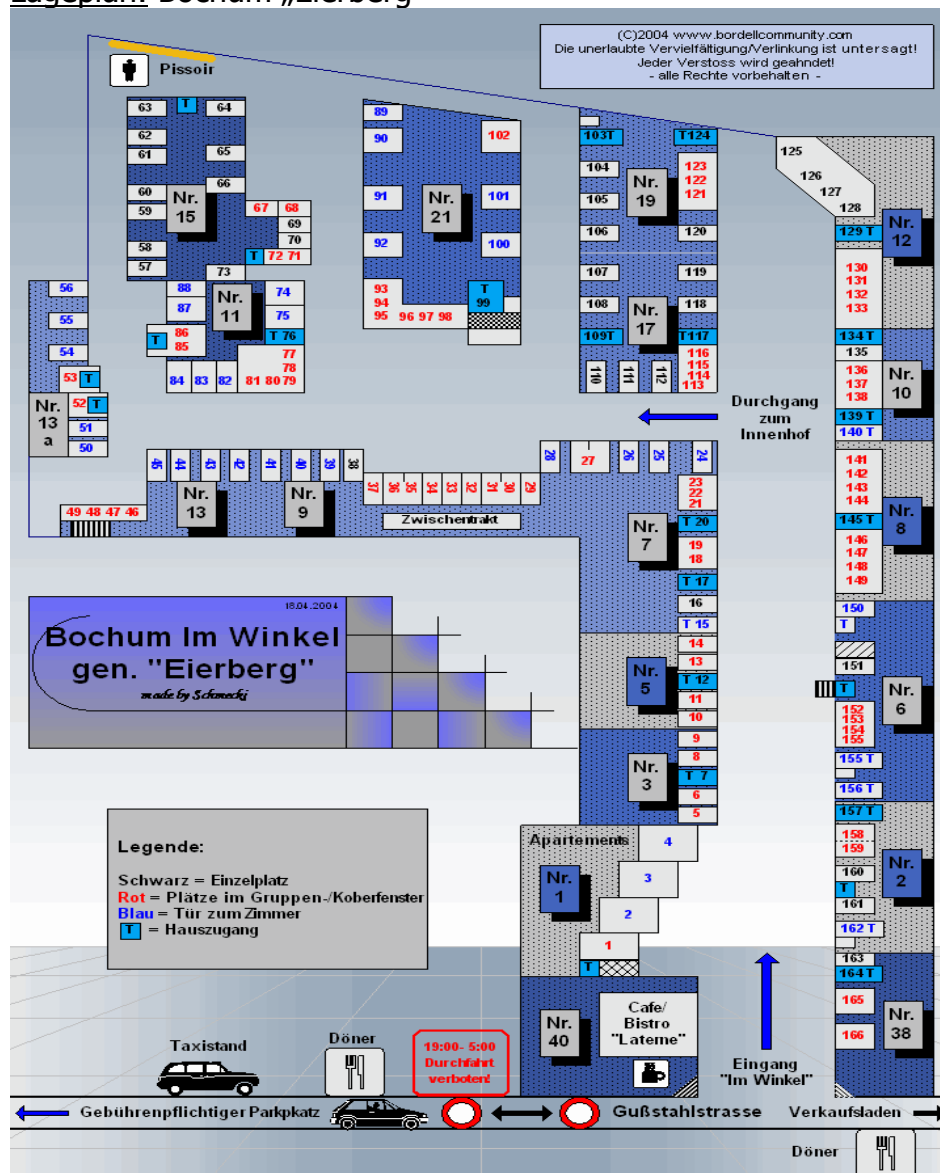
Lageplan Bochum „Eierberg"

(C)2004 www.bordellcommunity.com
Die unerlaubte Vervielfältigung/Verlinkung ist untersagt!
Jeder Verstoss wird geahndet!
- alle Rechte vorbehalten -

Pissoir

63 T 64
62
61 65
60 66
59 Nr. 15 67 68 69
58 70
57 T 72 71
73

89
90 102
91 Nr. 21 101
92 100
93
94
95 96 97 98 T 99

103T T124
104 123
105 Nr. 19 122
121
106 120
107 119
108 Nr. 17 118
109T T117
116
115
114
113
110 111 112

125
126
127
128
129 T Nr. 12
130
131
132
133
134 T
135
136 Nr. 10
137
138
139 T
140 T

56
55
54
53 T
Nr. 13 a 52 T
51
50

88
87 Nr. 11 74
75
T 86 T 76
85 77
78
84 83 82 81 80 79

Durchgang zum Innenhof

45 44 43 42 41 40 39 38
Nr. 13 Nr. 9
37 36 35 34 33 32 31 30 29
28 27 26 25 24
49 48 47 46
Zwischentrakt

23
22
21
Nr. 7 T 20
19
18
T 17
16
T 15
14
Nr. 5 13
T 12
11
10
9
Nr. 3 8
T 7
6
5

141
142
143
144
145 T Nr. 8
146
147
148
149
150
T
151
T Nr. 6
152
153
154
155
155 T
156 T
157 T
158
159 Nr. 2
160
T
161
162 T
163
164 T
165 Nr. 38
166

18.04.2004
Bochum Im Winkel
gen. "Eierberg"
made by Schmecki

Legende:
Schwarz = Einzelplatz
Rot = Plätze im Gruppen-/Koberfenster
Blau = Tür zum Zimmer
T = Hauszugang

Apartements 4
Nr. 1 3
2
1
T

Nr. 40
Cafe/ Bistro "Lateme"

Eingang "Im Winkel"

Taxistand
Döner
19:00- 5:00 Durchfahrt verboten!

Gebührenpflichtiger Parkpkatz
Gußstahlstrasse
Verkaufsladen
Döner